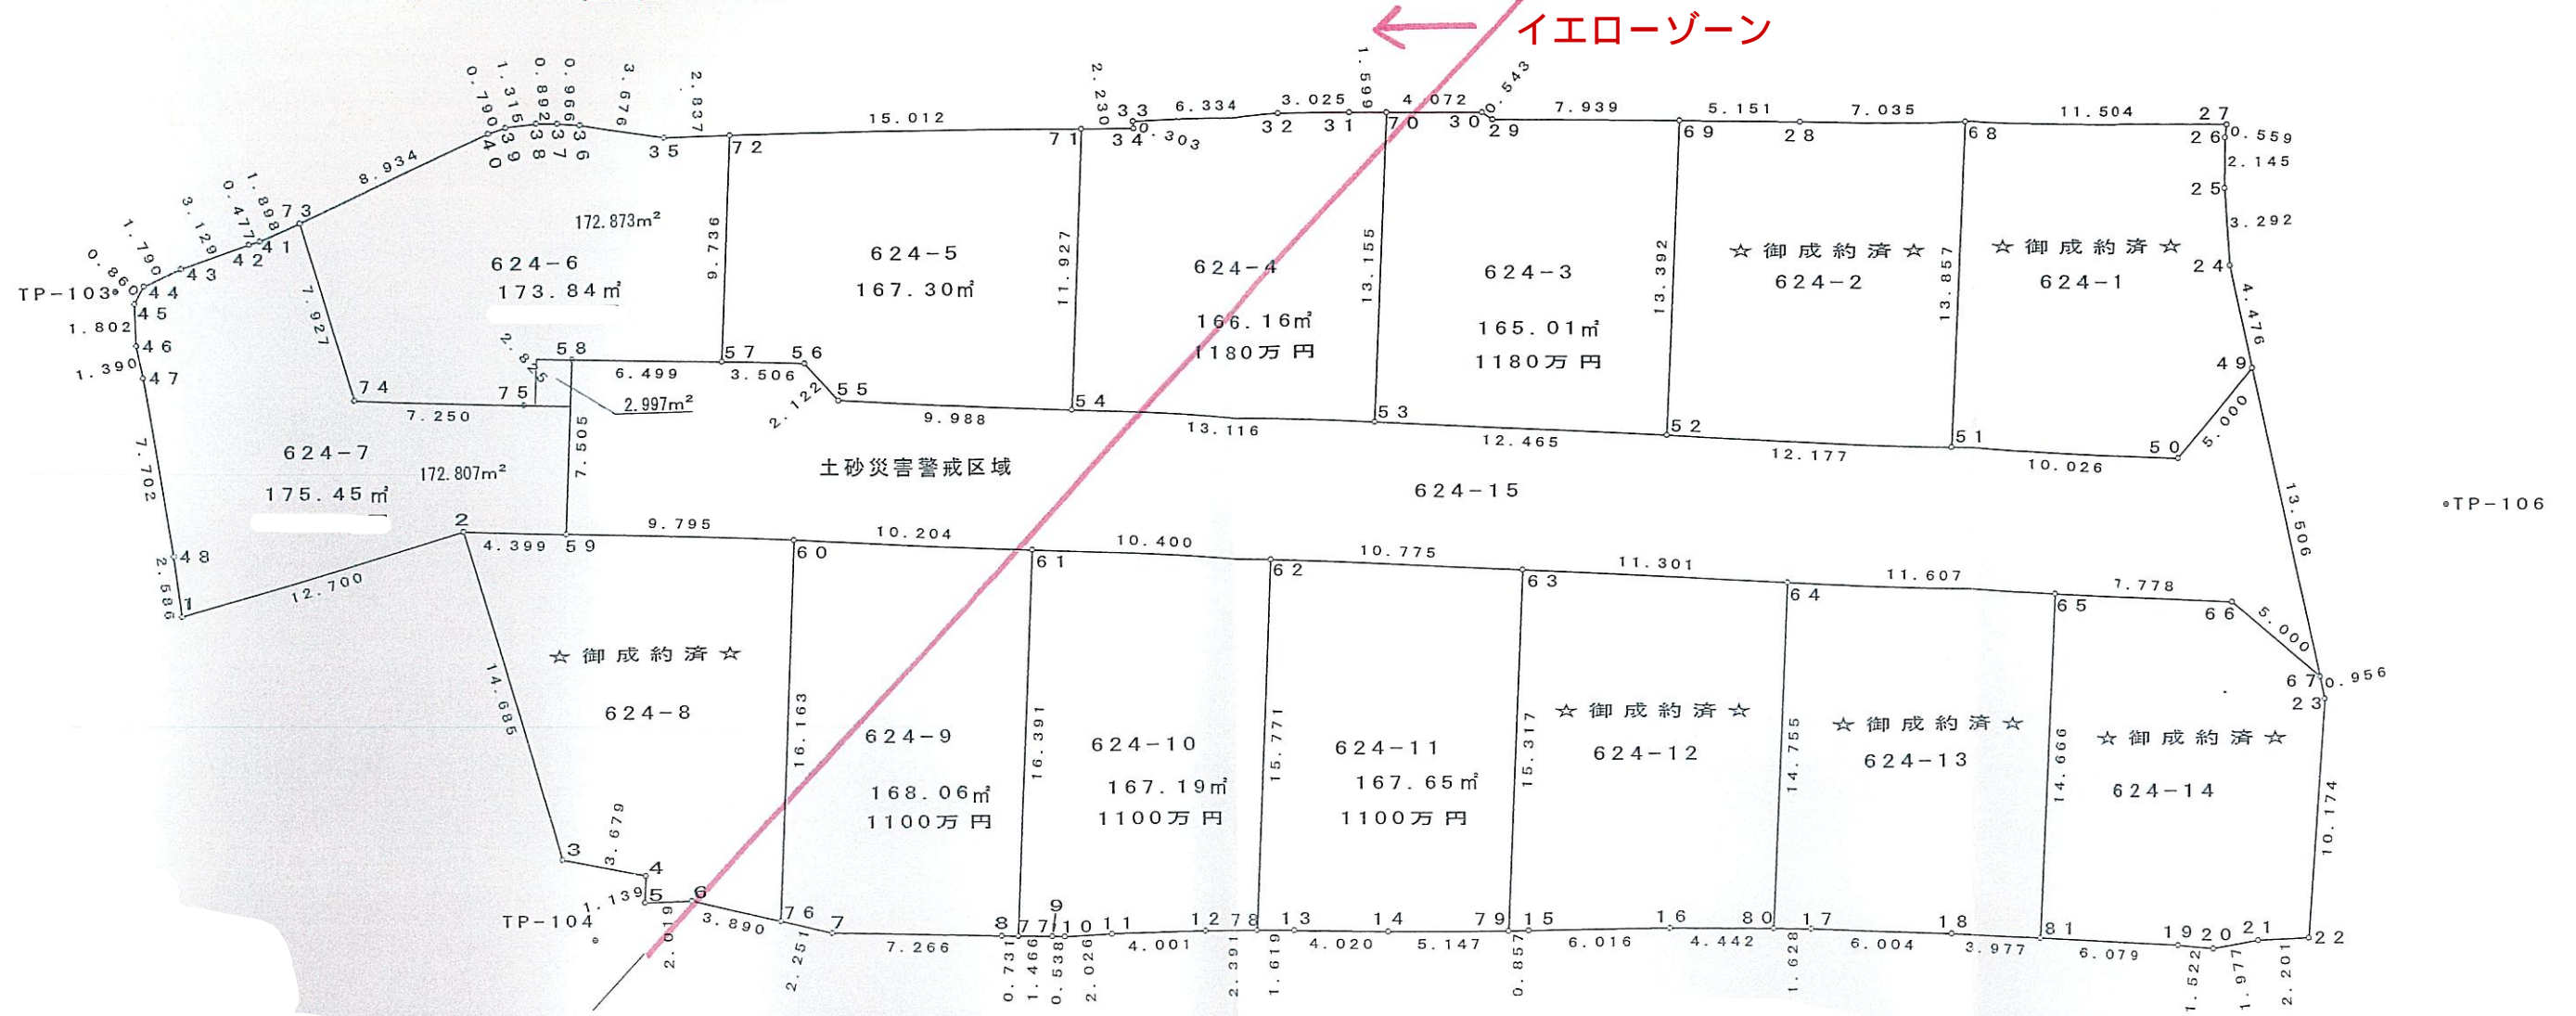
イエローゾーン

624-6
173.84㎡
172.873m²

624-5
167.30㎡

624-4
166.16㎡
1180万円

624-3
165.01㎡
1180万円

☆御成約済☆
624-2

☆御成約済☆
624-1

624-7
175.45㎡
172.807m²

2.997m²

土砂災害警戒区域

624-15

☆御成約済☆
624-8

624-9
168.06㎡
1100万円

624-10
167.19㎡
1100万円

624-11
167.65㎡
1100万円

☆御成約済☆
624-12

☆御成約済☆
624-13

☆御成約済☆
624-14

TP-103
TP-104
TP-106

15.012 6.334 3.025 4.072 0.543 7.939 5.151 7.035 11.504 0.559 2.145 3.292 4.476 13.506 0.956 10.174
8.934 1.898 0.477 3.129 1.790 0.860 1.802 1.390 7.702 2.686 12.700
0.790 1.315 0.892 0.966 3.676 2.837 2.230 0.303 1.599
9.736 11.927 13.155 13.392 13.857 7.927 2.825 6.499 3.506 2.122 7.250 7.505
9.988 13.116 12.465 12.177 10.026 5.000
9.795 4.399 10.204 10.400 10.775 11.301 11.607 7.778 5.000
14.685 16.163 16.391 15.771 15.317 14.755 14.666
3.679 1.139 2.019 3.890 2.251 7.266 0.731 1.466 0.538 2.026 4.001 2.391 1.619 4.020 5.147 0.857 6.016 4.442 1.628 6.004 3.977 6.079 1.522 1.977 2.201

1 2 3 4 5 6 7 8 9 10 11 12 13 14 15 16 17 18 19 20 21 22 23 24 25 26 27 28 29 30 31 32 33 34 35 36 37 38 39 40 41 42 43 44 45 46 47 48 49 50 51 52 53 54 55 56 57 58 59 60 61 62 63 64 65 66 67 68 69 70 71 72 73 74 75 76 77 78 79 80 81